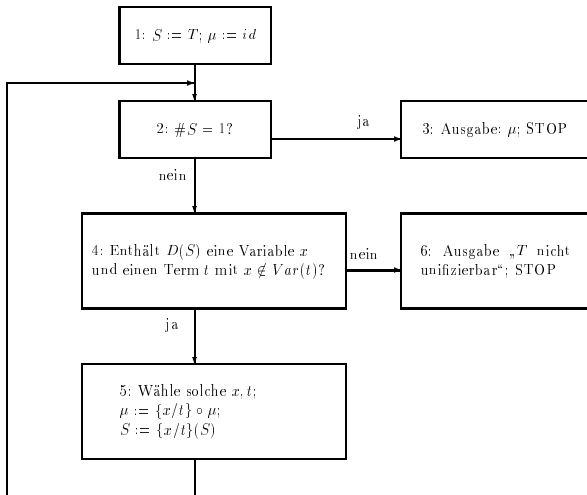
1: $S := T$; $\mu := id$

2: $\#S = 1$?

ja

3: Ausgabe: $\mu$; STOP

nein

4: Enthält $D(S)$ eine Variable $x$ und einen Term $t$ mit $x \notin Var(t)$?

nein

6: Ausgabe „$T$ nicht unifizierbar“; STOP

ja

5: Wähle solche $x, t$;
$\mu := \{x/t\} \circ \mu$;
$S := \{x/t\}(S)$